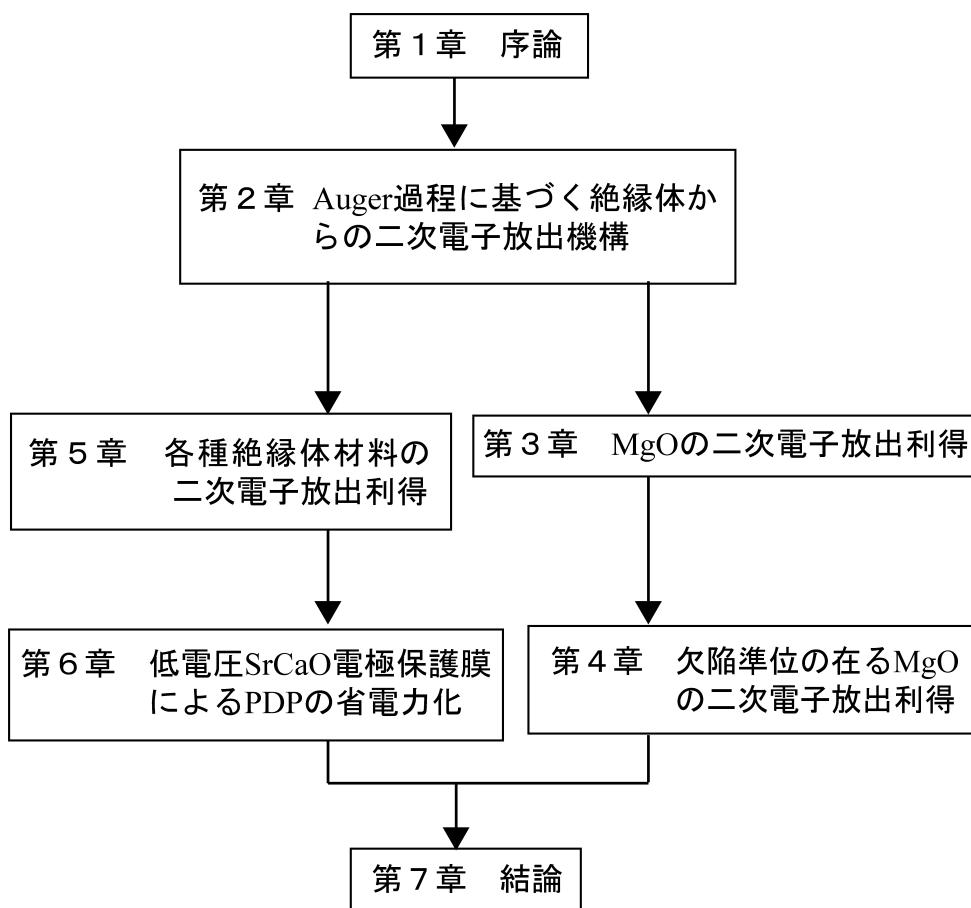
第１章　序論

第２章 Auger過程に基づく絶縁体からの二次電子放出機構

第５章　各種絶縁体材料の二次電子放出利得

第３章　MgOの二次電子放出利得

第６章　低電圧SrCaO電極保護膜によるPDPの省電力化

第４章　欠陥準位の在るMgOの二次電子放出利得

第７章　結論